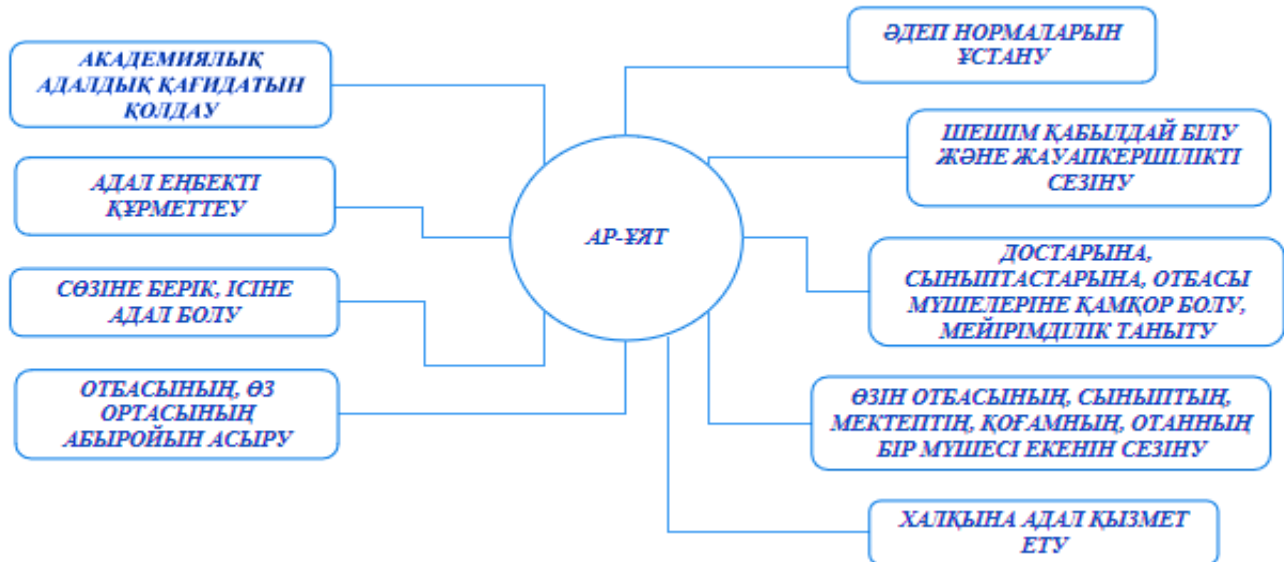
АКАДЕМИЯЛЫҚ АДАЛДЫҚ ҚАҒИДАТЫН ҚОЛДАУ

АДАЛ ЕҢБЕКТІ ҚҰРМЕТТЕУ

СӨЗІНЕ БЕРІК, ІСІНЕ АДАЛ БОЛУ

ОТБАСЫНЫҢ, ӨЗ ОРТАСЫНЫҢ АБЫРОЙЫН АСЫРУ

АР-ҰЯТ

ӘДЕП НОРМАЛАРЫН ҰСТАНУ

ШЕШІМ ҚАБЫЛДАЙ БІЛУ ЖӘНЕ ЖАУАПКЕРШІЛІКТІ СЕЗІНУ

ДОСТАРЫНА, СЫНЫПТАСТАРЫНА, ОТБАСЫ МҮШЕЛЕРІНЕ ҚАМҚОР БОЛУ, МЕЙІРІМДІЛІК ТАНЫТУ

ӨЗІН ОТБАСЫНЫҢ, СЫНЫПТЫҢ, МЕКТЕПТІҢ, ҚОҒАМНЫҢ, ОТАННЫҢ БІР МҮШЕСІ ЕКЕНІН СЕЗІНУ

ХАЛҚЫНА АДАЛ ҚЫЗМЕТ ЕТУ